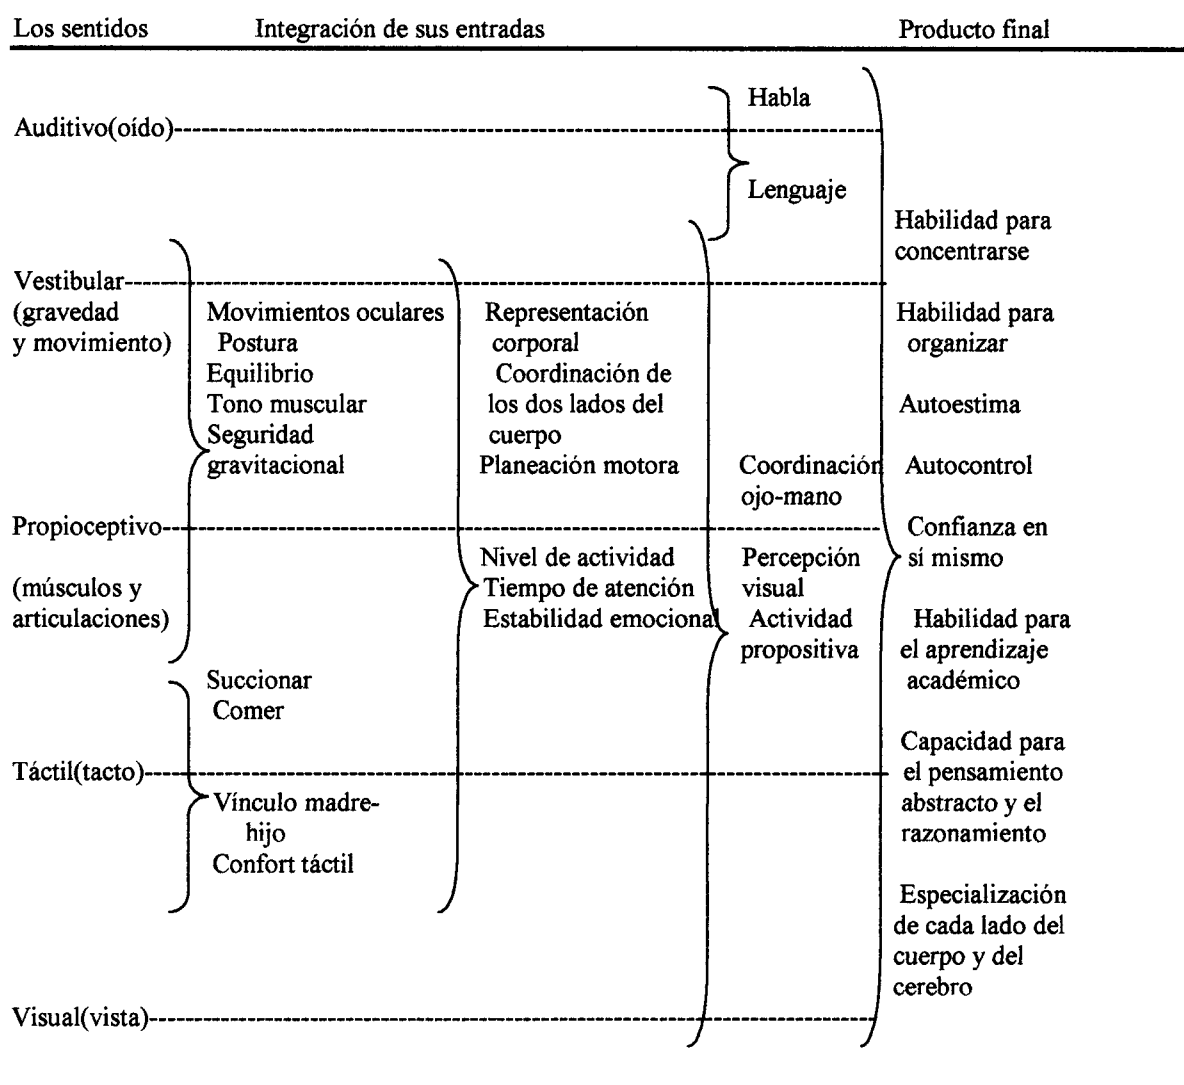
Los sentidos Integración de sus entradas Producto final

Habla

Auditivo(oído)

Lenguaje

Habilidad para concentrarse

Vestibular (gravedad y movimiento)

Movimientos oculares
Postura
Equilibrio
Tono muscular
Seguridad gravitacional

Representación corporal
Coordinación de los dos lados del cuerpo
Planeación motora

Coordinación ojo-mano

Habilidad para organizar

Autoestima

Autocontrol

Propioceptivo (músculos y articulaciones)

Nivel de actividad
Tiempo de atención
Estabilidad emocional

Percepción visual
Actividad propositiva

Confianza en sí mismo

Habilidad para el aprendizaje académico

Succionar
Comer

Táctil(tacto)

Vínculo madre-hijo
Confort táctil

Capacidad para el pensamiento abstracto y el razonamiento

Especialización de cada lado del cuerpo y del cerebro

Visual(vista)